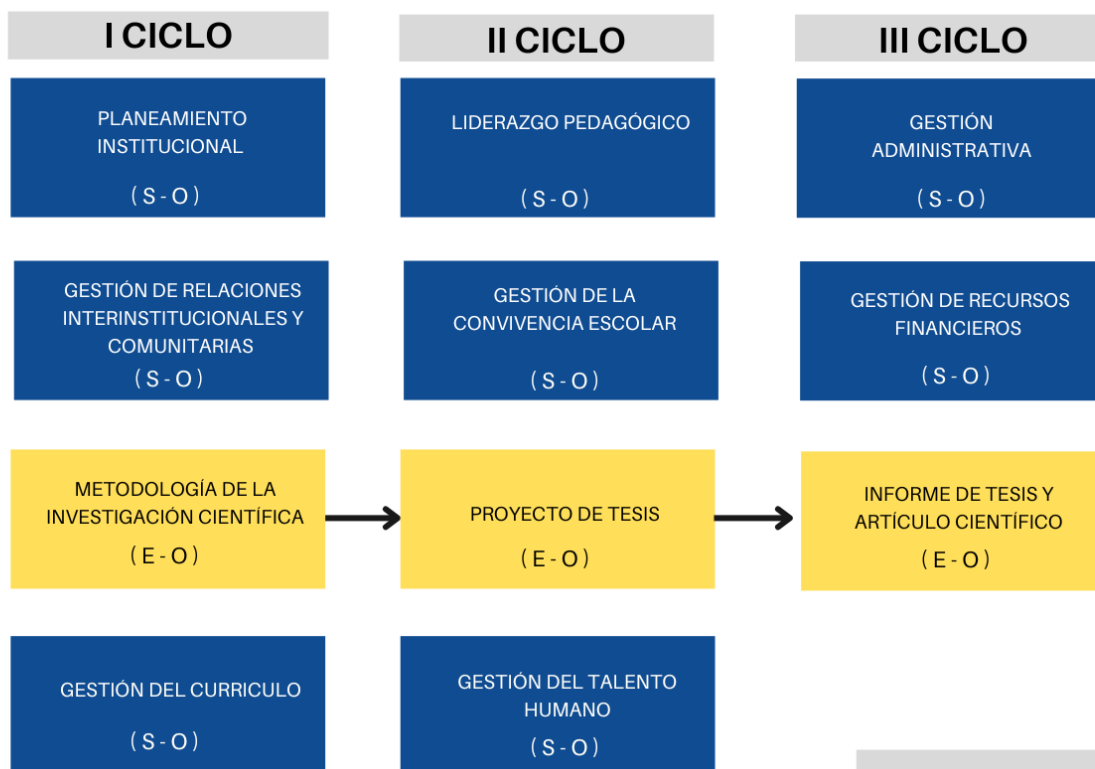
I CICLO

PLANEAMIENTO INSTITUCIONAL

( S - O )

GESTIÓN DE RELACIONES INTERINSTITUCIONALES Y COMUNITARIAS

( S - O )

METODOLOGÍA DE LA INVESTIGACIÓN CIENTÍFICA

( E - O )

GESTIÓN DEL CURRICULO

( S - O )

II CICLO

LIDERAZGO PEDAGÓGICO

( S - O )

GESTIÓN DE LA CONVIVENCIA ESCOLAR

( S - O )

PROYECTO DE TESIS

( E - O )

GESTIÓN DEL TALENTO HUMANO

( S - O )

III CICLO

GESTIÓN ADMINISTRATIVA

( S - O )

GESTIÓN DE RECURSOS FINANCIEROS

( S - O )

INFORME DE TESIS Y ARTÍCULO CIENTÍFICO

( E - O )